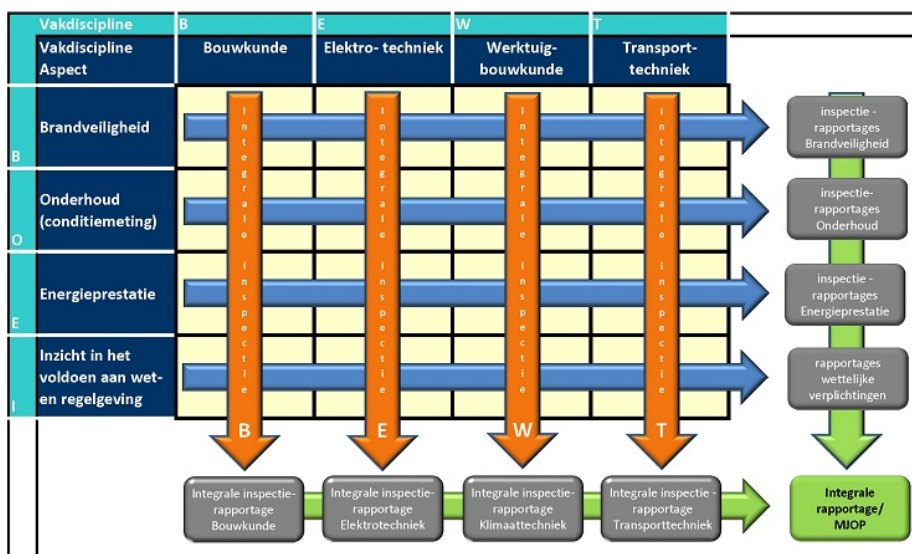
| Vakdiscipline | B | E | W | T |
|---|---|---|---|---|
| Vakdiscipline Aspect | Bouwkunde | Elektro- techniek | Werktuigbouwkunde | Transporttechniek |
| B Brandveiligheid | | | | |
| O Onderhoud (conditiemeting) | | | | |
| E Energieprestatie | | | | |
| I Inzicht in het voldoen aan wet- en regelgeving | | | | |

Integrale inspectie

Integrale inspectie

Integrale inspectie

Integrale inspectie

B

E

W

T

inspectie - rapportages Brandveiligheid

inspectie-rapportages Onderhoud

inspectie - rapportages Energieprestatie

rapportages wettelijke verplichtingen

Integrale inspectie-rapportage Bouwkunde

Integrale inspectie-rapportage Elektrotechniek

Integrale inspectie-rapportage Klimaattechniek

Integrale inspectie - rapportage Transporttechniek

Integrale rapportage/ MJOP